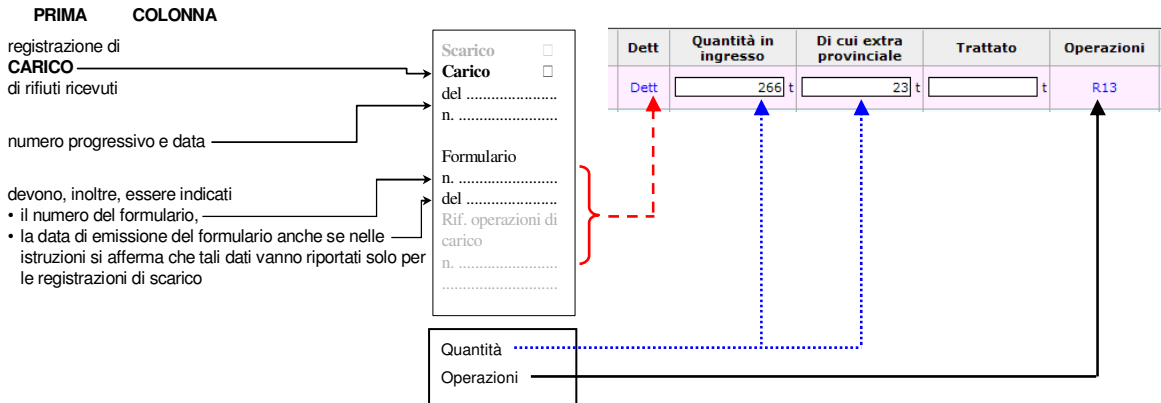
PRIMA COLONNA

registrazione di
CARICO
di rifiuti ricevuti

numero progressivo e data

devono, inoltre, essere indicati
• il numero del formulario,
• la data di emissione del formulario anche se nelle istruzioni si afferma che tali dati vanno riportati solo per le registrazioni di scarico

Scarico □
Carico □
del ......................
n. ........................

Formulario
n. ........................
del ......................
Rif. operazioni di carico
n. ........................
...............................

| Dett | Quantità in ingresso | Di cui extra provinciale | Trattato | Operazioni |
|---|---|---|---|---|
| Dett | 266 t | 23 t | t | R13 |

Quantità
Operazioni